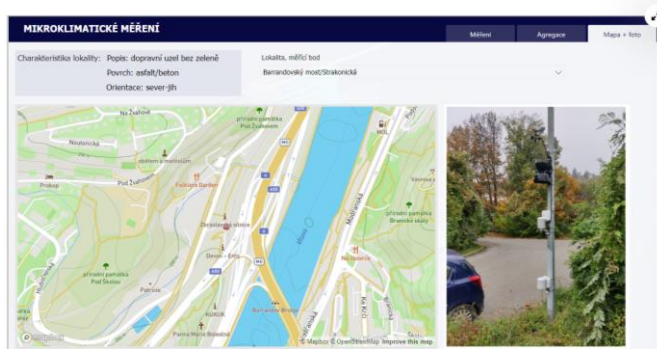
MIKROKLIMATICKÉ MĚŘENÍ

Měření | Agregace | Mapa + foto

Charakteristika lokality: Popis: dopravní uzel bez zeleně
Povrch: asfalt/beton
Orientace: sever-jih

Lokalita, měřicí bod
Barrandovský most/Strakonická

Na Žvahově
přírodní památka Pod Žvahovem
Nouzov
Prokop
Pod Žvahovem
Fučíkova Garden
Zbraslavská stanice
přírodní památka Pod Školou
Patrice
Barrandovský most
Vltava
Modřanská
přírodní památka Branické skály
Nádražní
Parma Marie Bohdaná
KUKUK
Na Klaudiánce
© Mapbox © OpenStreetMap Improve this map